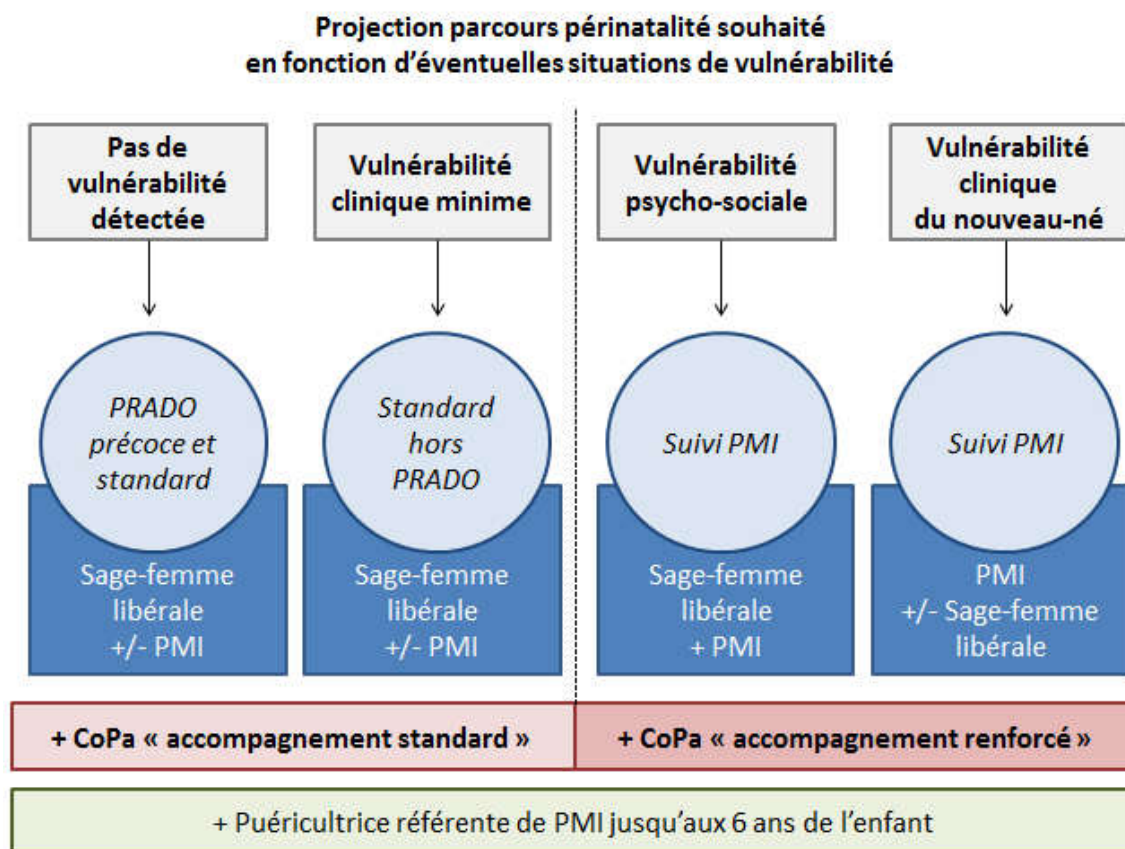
Projection parcours périnatalité souhaité en fonction d'éventuelles situations de vulnérabilité

Pas de vulnérabilité détectée

PRADO précoce et standard

Sage-femme libérale +/- PMI

Vulnérabilité clinique minime

Standard hors PRADO

Sage-femme libérale +/- PMI

Vulnérabilité psycho-sociale

Suivi PMI

Sage-femme libérale + PMI

Vulnérabilité clinique du nouveau-né

Suivi PMI

PMI +/- Sage-femme libérale

+ CoPa « accompagnement standard »

+ CoPa « accompagnement renforcé »

+ Puéricultrice référente de PMI jusqu'aux 6 ans de l'enfant